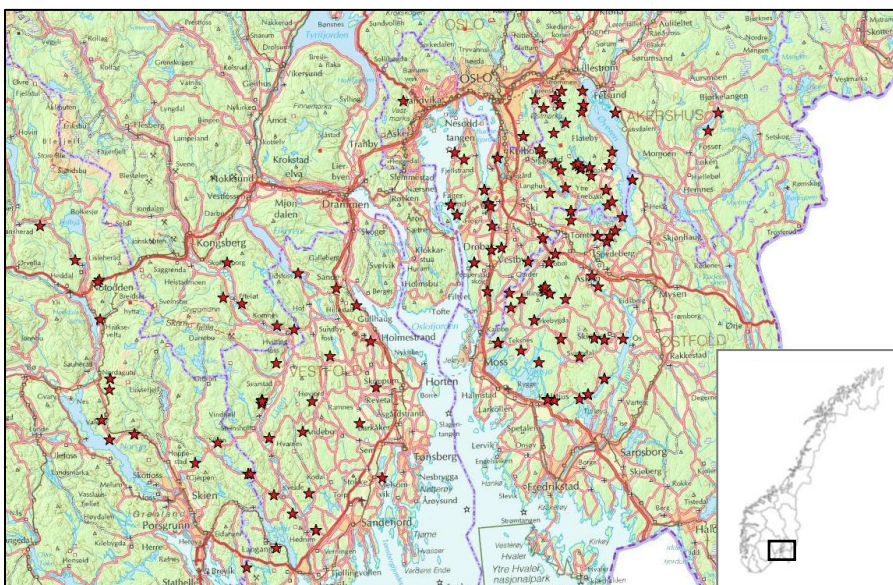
OSLO
Oslo
Asker
Sandvika
Nesodd-tangen
Drøbak
Vestby
Ski
Lillestrøm
AKERSHUS
Bjørkelangen
Sørumsand
Fetsund
Drammen
Kongsberg
Notodden
Hokksund
Mjøndalen
Krokstadelva
Lier
Røyken
Hurum
Holmsbu
Svelvik
Sande
Holmestrand
VESTFOLD
Horten
Tønsberg
Sandefjord
Larvik
Stavern
Porsgrunn
Skien
Moss
Rygge
Råde
Halmstad
Fredrikstad
Sarpsborg
Skjeberg
Rakkestad
ØSTFOLD
Mysen
Spydeberg
Askim
Hvaler
Ytre Hvaler nasjonalpark
Oslofjorden
Tyrifjorden
Nesbrygga
Årøysund
Stokke
Andebu
Revetal
Sem
Svarstad
Hvittingfoss
Kongsberg
Flateby
Enebakk
Tomter
Hobøl
Spetalen
Halden
Ørje
Rømskog
Aurskog
Fosser
Trøgstad
Slitu
Ås
Langhus
Kolbotn
Heggedal
Spikkestad
Slemmestad
Tofte
Filtvet
Son
Hølen
Jeløya
Bolærne
Vikersund
Åmot
Sylling
Prestfoss
Flesberg
Kobberverk
Siljan
Hof
Re
Lardal
Hedrum
Helgeroa
Brevik
Langesund
Herre
Bø
Gvarv
Heddal
Saggrenda
Sauherad